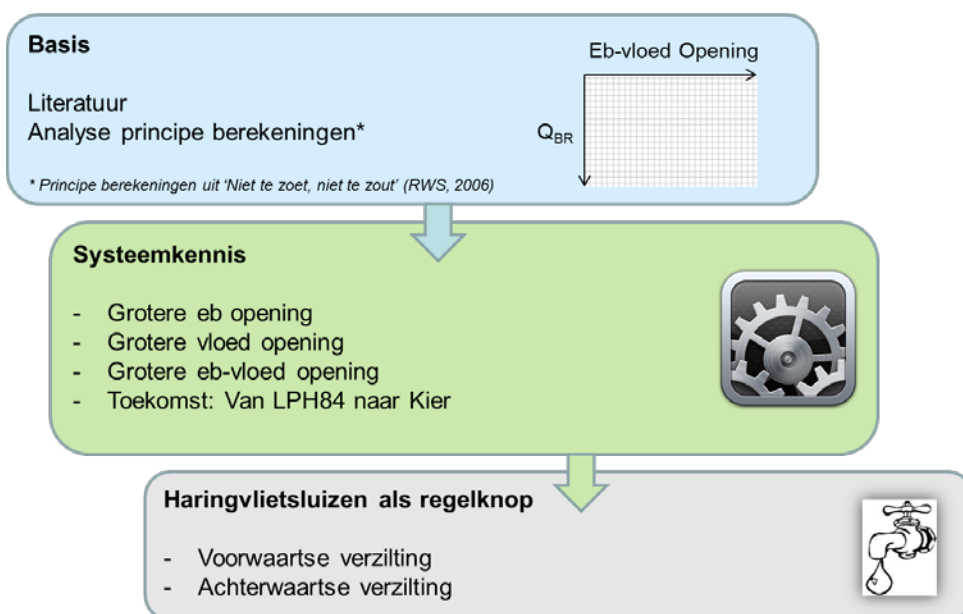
**Basis**

Literatuur
Analyse principe berekeningen*

* Principe berekeningen uit 'Niet te zoet, niet te zout' (RWS, 2006)

Eb-vloed Opening

$Q_{BR}$

**Systeemkennis**

- Grotere eb opening
- Grotere vloed opening
- Grotere eb-vloed opening
- Toekomst: Van LPH84 naar Kier

**Haringvlietsluizen als regelknop**

- Voorwaartse verzilting
- Achterwaartse verzilting